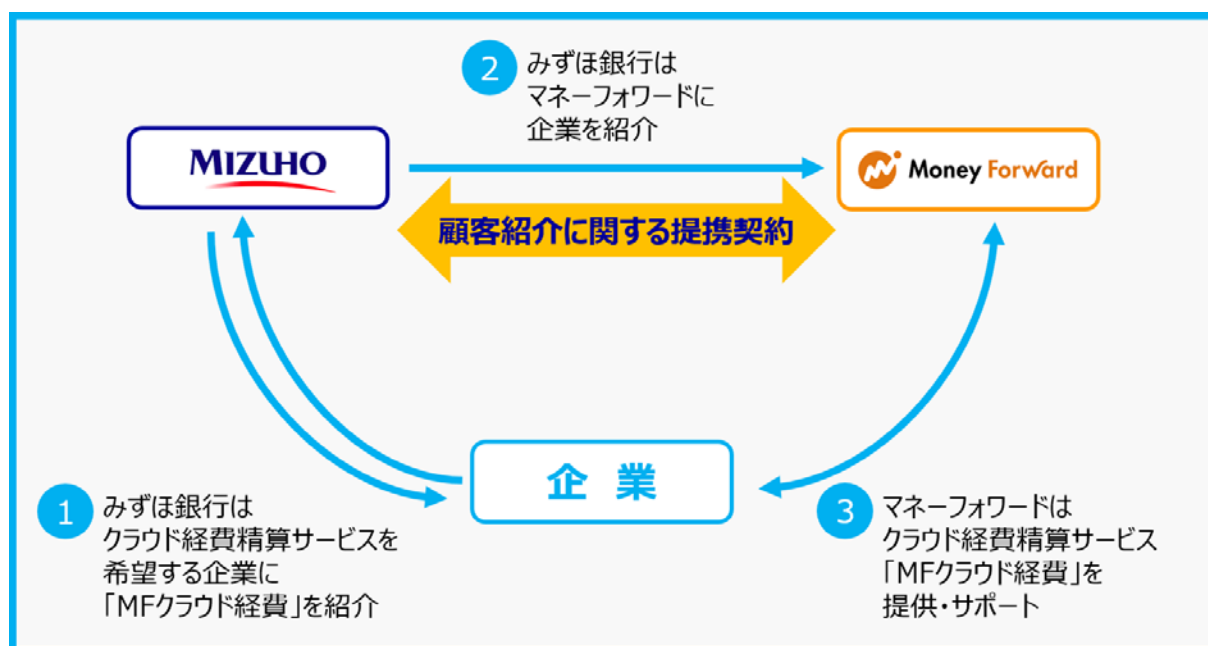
2 みずほ銀行は
マネーフォワードに
企業を紹介

MIZUHO

Money Forward

顧客紹介に関する提携契約

企 業

1 みずほ銀行は
クラウド経費精算サービスを
希望する企業に
「MFクラウド経費」を紹介

3 マネーフォワードは
クラウド経費精算サービス
「MFクラウド経費」を
提供・サポート